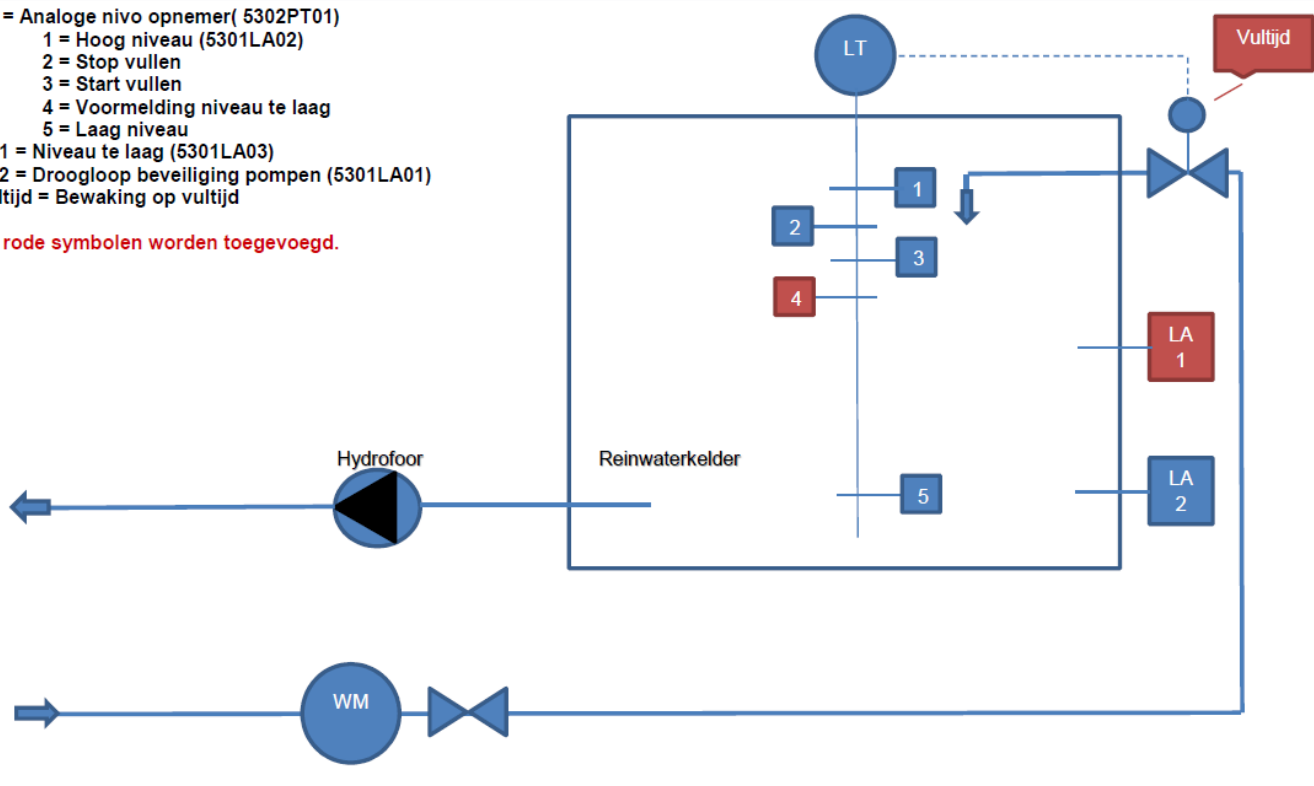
= Analoge nivo opnemer( 5302PT01)
1 = Hoog niveau (5301LA02)
2 = Stop vullen
3 = Start vullen
4 = Voormelding niveau te laag
5 = Laag niveau
1 = Niveau te laag (5301LA03)
2 = Droogloop beveiliging pompen (5301LA01)
ltijd = Bewaking op vultijd

rode symbolen worden toegevoegd.

LT

Vultijd

1
2
3
4
LA 1
Hydrofoor
Reinwaterkelder
5
LA 2
WM